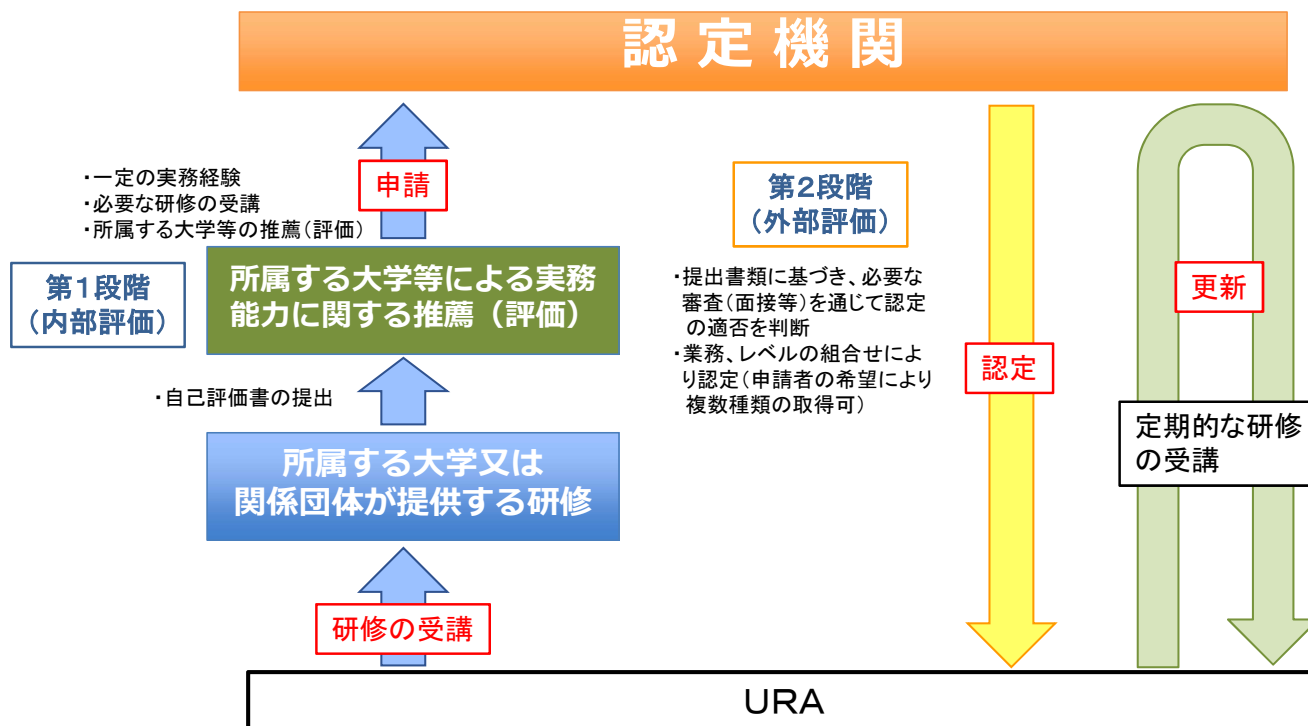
認定機関

・一定の実務経験
・必要な研修の受講
・所属する大学等の推薦（評価）

申請

第1段階
（内部評価）

所属する大学等による実務能力に関する推薦（評価）

・自己評価書の提出

所属する大学又は関係団体が提供する研修

研修の受講

第2段階
（外部評価）

・提出書類に基づき、必要な審査（面接等）を通じて認定の適否を判断
・業務、レベルの組合せにより認定（申請者の希望により複数種類の取得可）

認定

更新

定期的な研修の受講

URA